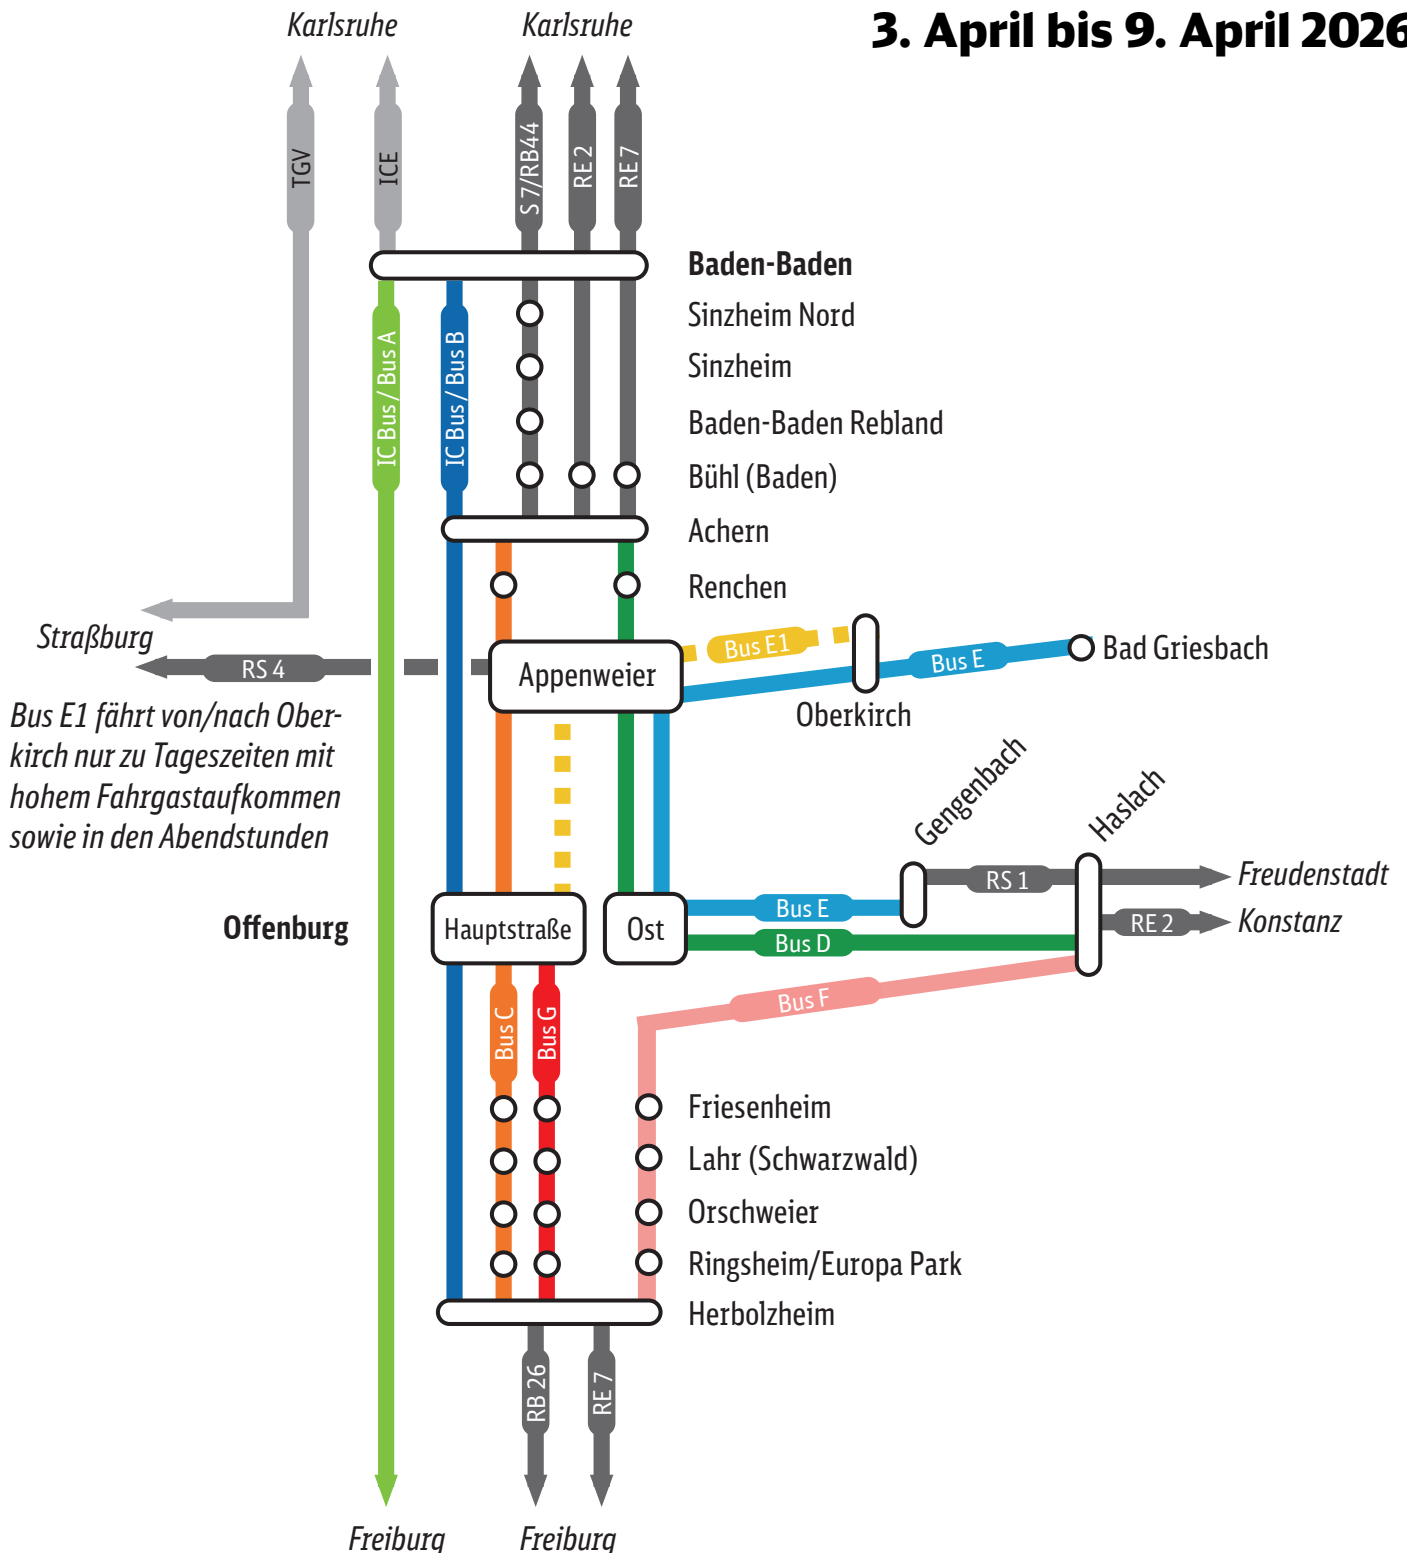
Karlsruhe
Karlsruhe
3. April bis 9. April 2026

TGV
ICE
S 7/RB44
RE 2
RE 7

Baden-Baden
Sinzheim Nord
Sinzheim
Baden-Baden Rebland
Bühl (Baden)
Achern
Renchen

IC Bus / Bus A
IC Bus / Bus B

Straßburg
RS 4
Appenweier
Bus E1
Bus E
Bad Griesbach
Oberkirch

Bus E1 fährt von/nach Oberkirch nur zu Tageszeiten mit hohem Fahrgastaufkommen sowie in den Abendstunden

Gengenbach
Haslach
RS 1
Freudenstadt
RE 2
Konstanz

Offenburg
Hauptstraße
Ost
Bus E
Bus D
Bus F
Bus C
Bus G

Friesenheim
Lahr (Schwarzwald)
Orschweier
Ringsheim/Europa Park
Herbolzheim

RB 26
RE 7

Freiburg
Freiburg